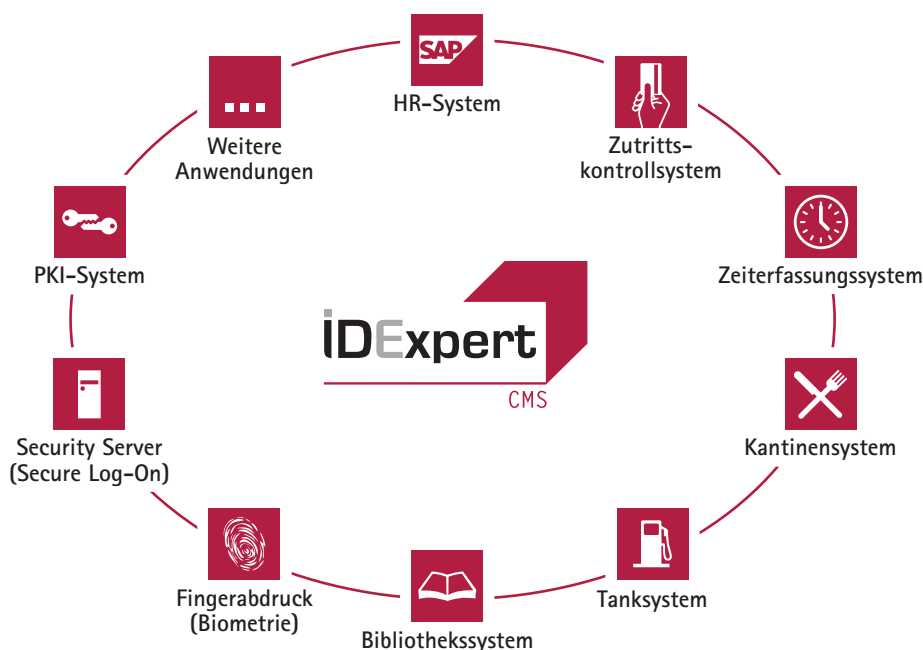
SAP
HR-System

Zutrittskontrollsystem

Zeiterfassungssystem

Kantinensystem

Tanksystem

Bibliothekssystem

Fingerabdruck (Biometrie)

Security Server (Secure Log-On)

PKI-System

...
Weitere Anwendungen

IDExpert
CMS